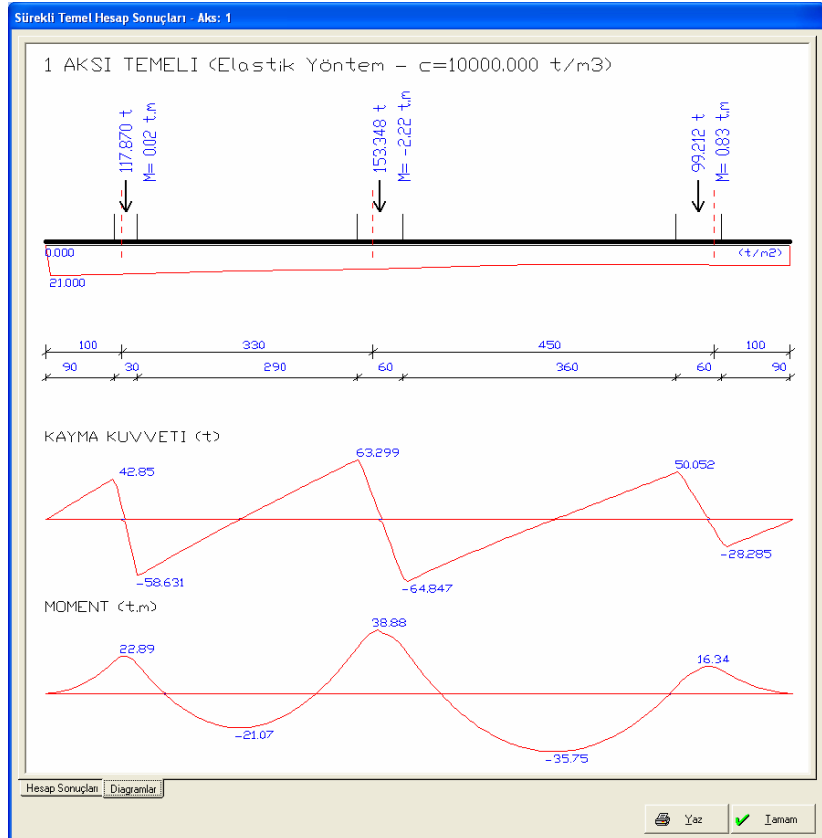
Sürekli Temel Hesap Sonuçları - Aks: 1

1 AKSI TEMELI (Elastik Yöntem - c=10000.000 t/m3)

117.870 t
M= 0.02 t.m
153.348 t
M= -2.22 t.m
99.212 t
M= 0.83 t.m

0.000
(t/m2)
21.000

100
330
450
100
90
30
290
60
360
60
90

KAYMA KUVVETI (t)
42.85
63.299
50.052
-58.631
-64.847
-28.285

MOMENT (t.m)
22.89
38.88
16.34
-21.07
-35.75

Hesap Sonuçları
Diagramlar

Yaz
Tamam